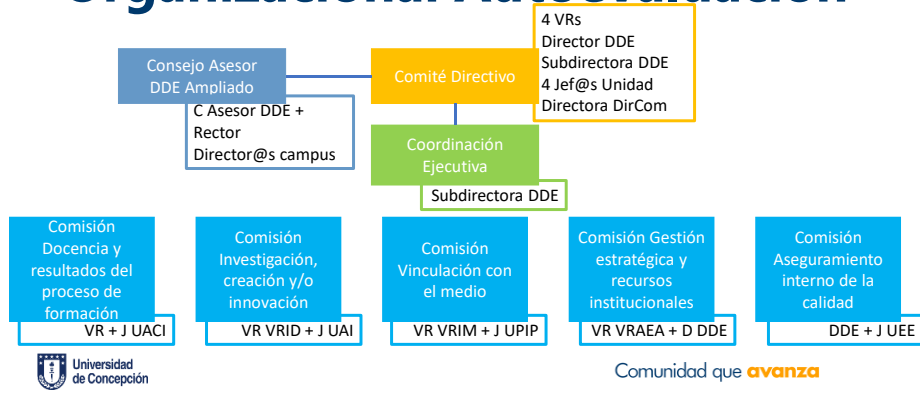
Consejo Asesor DDE Ampliado

C Asesor DDE + Rector Director@s campus

Comité Directivo

4 VRs
Director DDE
Subdirectora DDE
4 Jef@s Unidad
Directora DirCom

Coordinación Ejecutiva

Subdirectora DDE

Comisión Docencia y resultados del proceso de formación

VR + J UACI

Comisión Investigación, creación y/o innovación

VR VRID + J UAI

Comisión Vinculación con el medio

VR VRIM + J UPIP

Comisión Gestión estratégica y recursos institucionales

VR VRAEA + D DDE

Comisión Aseguramiento interno de la calidad

DDE + J UEE

Universidad de Concepción

Comunidad que avanza